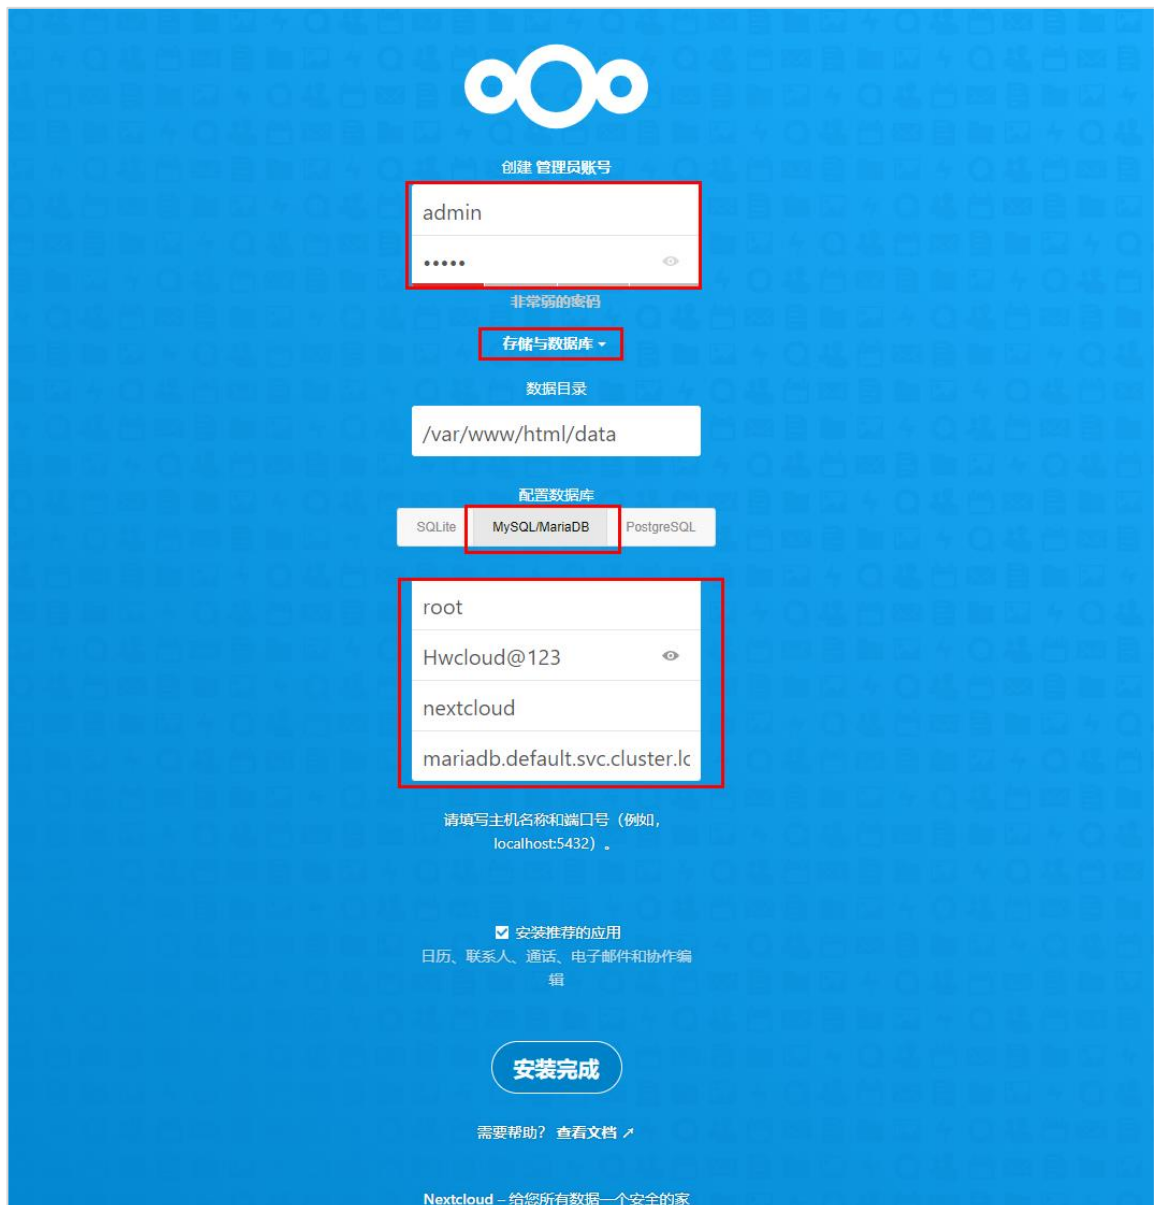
创建 管理员账号

admin

•••••

非常弱的密码

存储与数据库 ▾

数据目录

/var/www/html/data

配置数据库

SQLite

MySQL/MariaDB

PostgreSQL

root

Hwcloud@123

nextcloud

mariadb.default.svc.cluster.lc

请填写主机名称和端口号（例如，localhost:5432）。

安装推荐的应用

日历、联系人、通话、电子邮件和协作编辑

安装完成

需要帮助？ 查看文档 ↗

Nextcloud – 给您所有数据一个安全的家